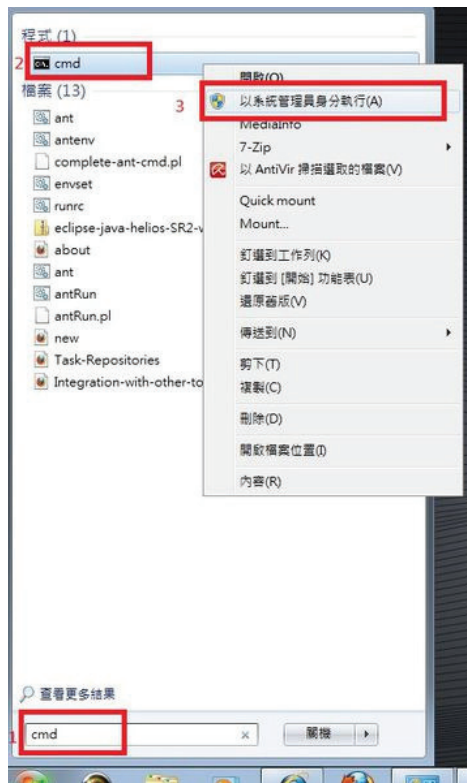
程式 (1)

2 cmd

檔案 (13)

ant

antenv

complete-ant-cmd.pl

envset

runrc

eclipse-java-helios-SR2-v

about

ant

antRun

antRun.pl

new

Task-Repositories

Integration-with-other-to

開啟(O)

3

以系統管理員身分執行(A)

MediaInfo

7-Zip

以 AntiVir 掃描選取的檔案(V)

Quick mount

Mount...

釘選到工作列(K)

釘選到 [開始] 功能表(U)

還原舊版(V)

傳送到(N)

剪下(T)

複製(C)

刪除(D)

開啟檔案位置(I)

內容(R)

查看更多結果

1 cmd

×

關機